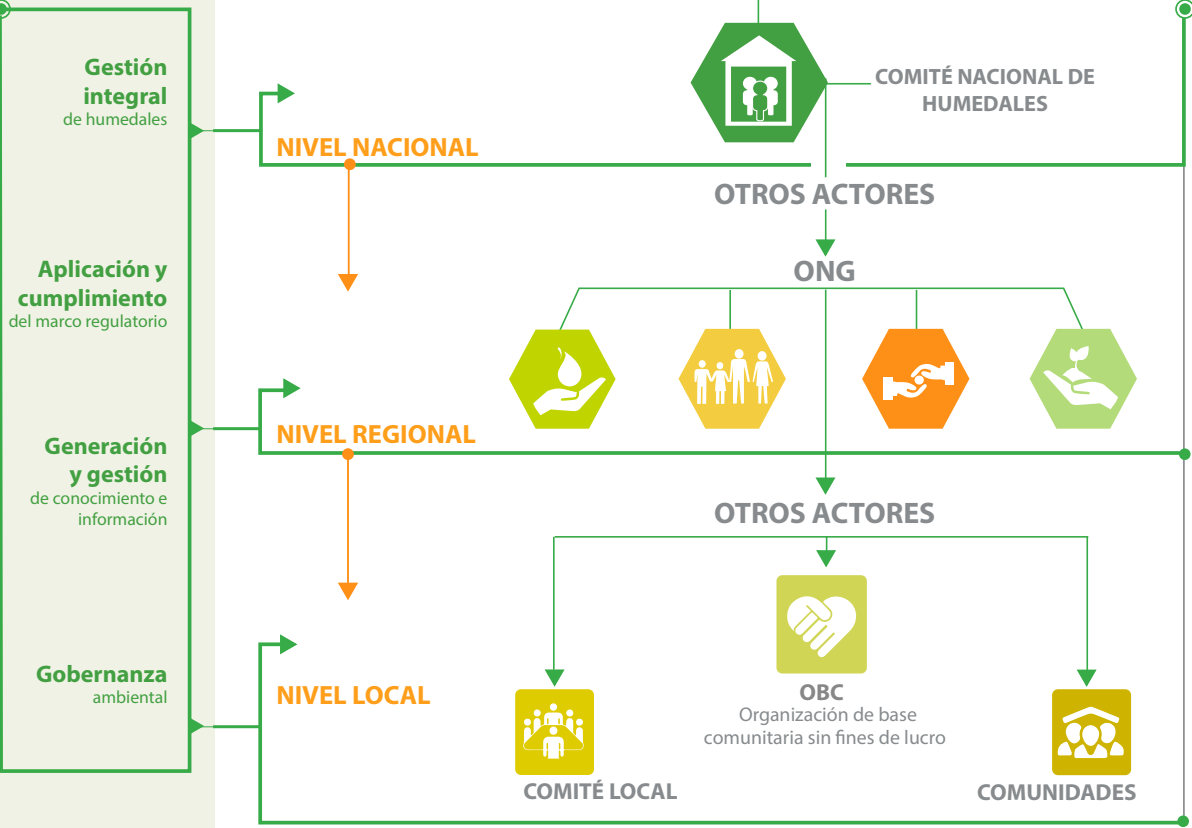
Gestión integral de humedales

Aplicación y cumplimiento del marco regulatorio

Generación y gestión de conocimiento e información

Gobernanza ambiental

COMITÉ NACIONAL DE HUMEDALES

NIVEL NACIONAL

OTROS ACTORES

ONG

NIVEL REGIONAL

OTROS ACTORES

NIVEL LOCAL

OBC
Organización de base comunitaria sin fines de lucro

COMITÉ LOCAL

COMUNIDADES